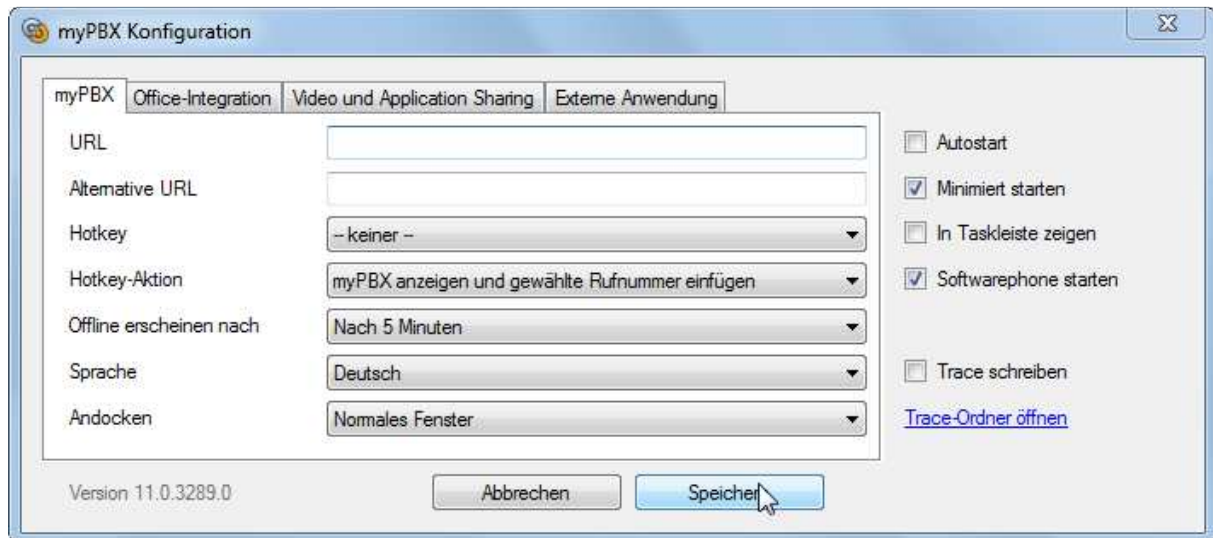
myPBX Konfiguration

myPBX | Office-Integration | Video und Application Sharing | Externe Anwendung

URL

Alternative URL

Hotkey -- keiner --

Hotkey-Aktion myPBX anzeigen und gewählte Rufnummer einfügen

Offline erscheinen nach Nach 5 Minuten

Sprache Deutsch

Andocken Normales Fenster

Autostart

Minimiert starten

In Taskleiste zeigen

Softwarephone starten

Trace schreiben

Trace-Ordner öffnen

Version 11.0.3289.0

Abbrechen

Speichern